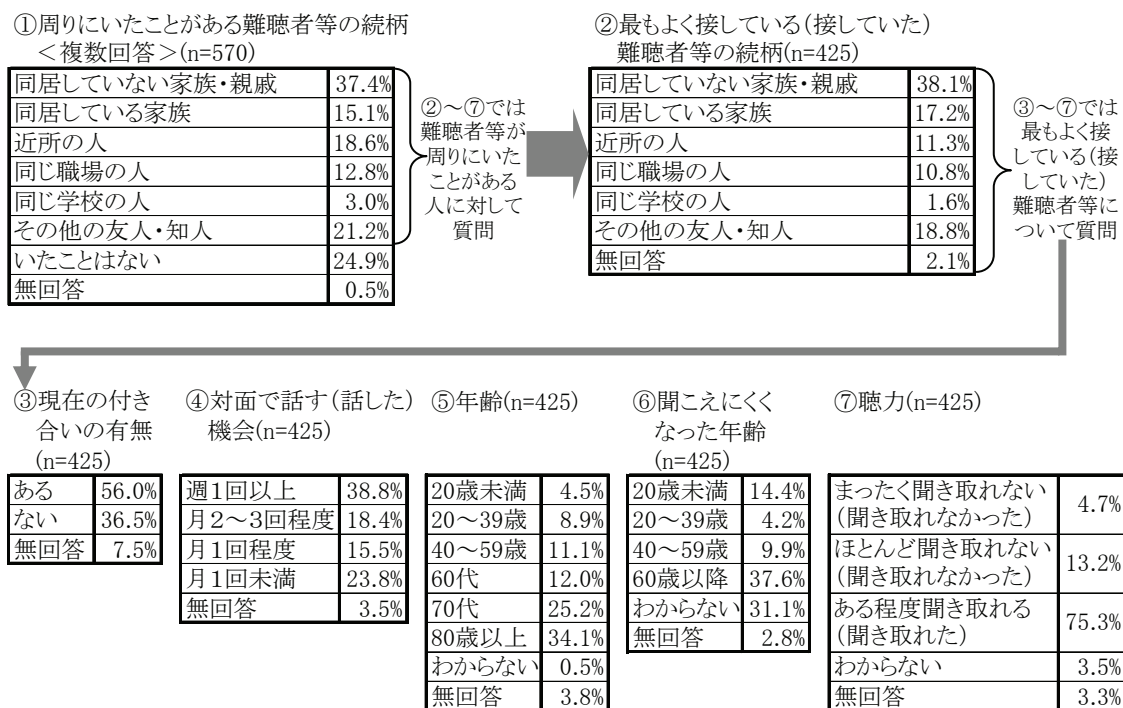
①周りにいたことがある難聴者等の続柄 <複数回答>(n=570)

| | |
|---|---|
| 同居していない家族・親戚 | 37.4% |
| 同居している家族 | 15.1% |
| 近所の人 | 18.6% |
| 同じ職場の人 | 12.8% |
| 同じ学校の人 | 3.0% |
| その他の友人・知人 | 21.2% |
| いたことはない | 24.9% |
| 無回答 | 0.5% |

②～⑦では難聴者等が周りにいたことがある人に対して質問

②最もよく接している(接していた)難聴者等の続柄(n=425)

| | |
|---|---|
| 同居していない家族・親戚 | 38.1% |
| 同居している家族 | 17.2% |
| 近所の人 | 11.3% |
| 同じ職場の人 | 10.8% |
| 同じ学校の人 | 1.6% |
| その他の友人・知人 | 18.8% |
| 無回答 | 2.1% |

③～⑦では最もよく接している(接していた)難聴者等について質問

③現在の付き合いの有無 (n=425)

| | |
|---|---|
| ある | 56.0% |
| ない | 36.5% |
| 無回答 | 7.5% |

④対面で話す(話した)機会(n=425)

| | |
|---|---|
| 週1回以上 | 38.8% |
| 月2～3回程度 | 18.4% |
| 月1回程度 | 15.5% |
| 月1回未満 | 23.8% |
| 無回答 | 3.5% |

⑤年齢(n=425)

| | |
|---|---|
| 20歳未満 | 4.5% |
| 20～39歳 | 8.9% |
| 40～59歳 | 11.1% |
| 60代 | 12.0% |
| 70代 | 25.2% |
| 80歳以上 | 34.1% |
| わからない | 0.5% |
| 無回答 | 3.8% |

⑥聞こえにくくなった年齢 (n=425)

| | |
|---|---|
| 20歳未満 | 14.4% |
| 20～39歳 | 4.2% |
| 40～59歳 | 9.9% |
| 60歳以降 | 37.6% |
| わからない | 31.1% |
| 無回答 | 2.8% |

⑦聴力(n=425)

| | |
|---|---|
| まったく聞き取れない(聞き取れなかった) | 4.7% |
| ほとんど聞き取れない(聞き取れなかった) | 13.2% |
| ある程度聞き取れる(聞き取れた) | 75.3% |
| わからない | 3.5% |
| 無回答 | 3.3% |